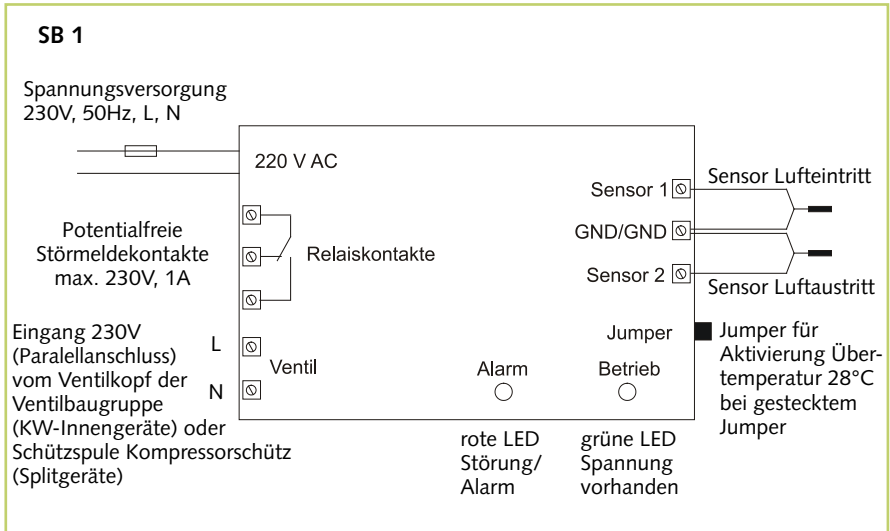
SB 1

Spannungsversorgung 230V, 50Hz, L, N

220 V AC

Potentialfreie Störmeldekontakte max. 230V, 1A

Relaiskontakte

Eingang 230V (Paralellanschluss) vom Ventilkopf der Ventilbaugruppe (KW-Innengeräte) oder Schützspule Kompressorschütz (Splitgeräte)

L

N

Ventil

Sensor 1

GND/GND

Sensor 2

Sensor Lufteintritt

Sensor Luftaustritt

Jumper

Jumper für Aktivierung Übertemperatur 28°C bei gestecktem Jumper

Alarm

Betrieb

rote LED Störung/ Alarm

grüne LED Spannung vorhanden